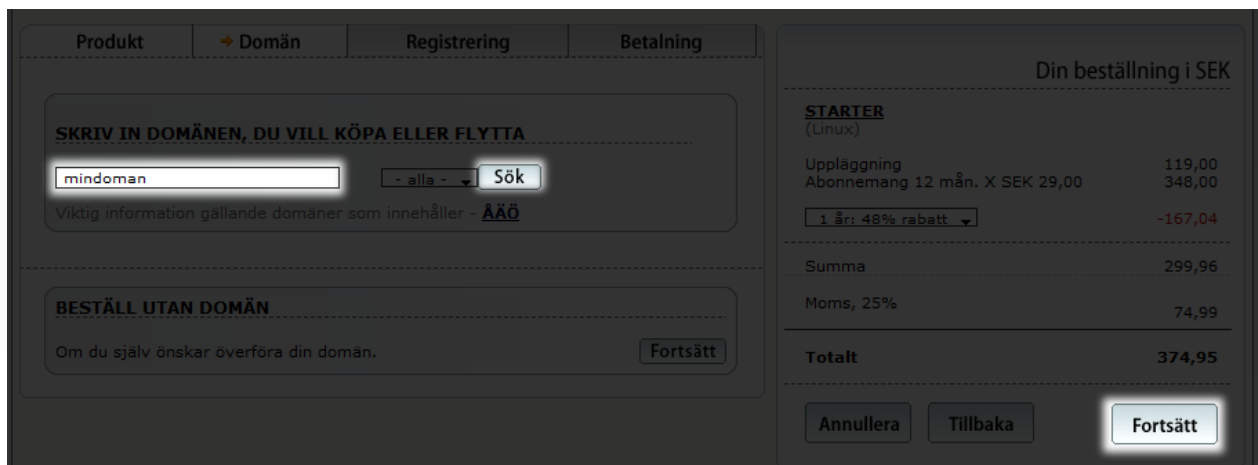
Produkt | → Domän | Registrering | Betalning

SKRIV IN DOMÄNEN, DU VILL KÖPA ELLER FLYTTA

mindoman

- alla -

Sök

Viktig information gällande domäner som innehåller - ÅÄÖ

BESTÄLL UTAN DOMÄN

Om du själv önskar överföra din domän.

Fortsätt

Din beställning i SEK

STARTER
(Linux)

| | |
|---|---|
| Uppläggning | 119,00 |
| Abonnemang 12 mån. X SEK 29,00 | 348,00 |
| 1 år: 48% rabatt | -167,04 |
| Summa | 299,96 |
| Moms, 25% | 74,99 |
| Totalt | 374,95 |

Annullera

Tillbaka

Fortsätt